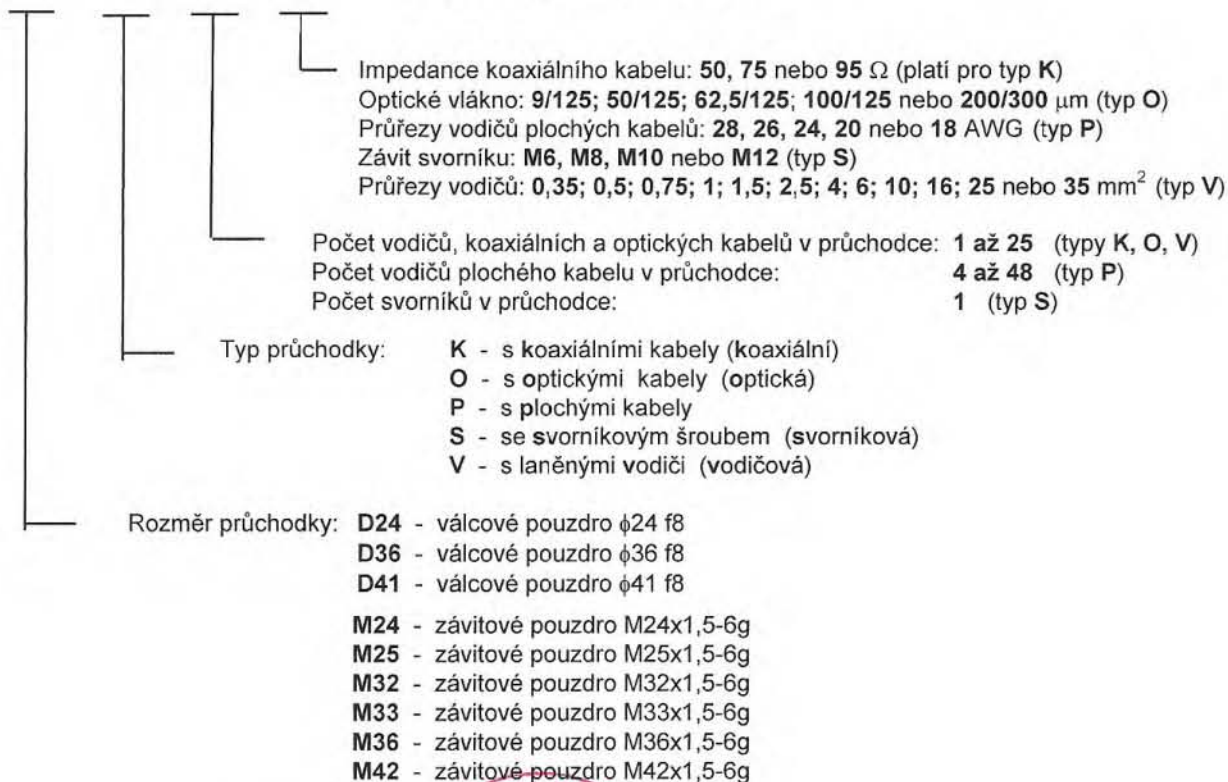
Impedance koaxiálního kabelu: **50, 75** nebo **95** $\Omega$ (platí pro typ **K**)
Optické vlákno: **9/125; 50/125; 62,5/125; 100/125** nebo **200/300** $\mu$m (typ **O**)
Průřezy vodičů plochých kabelů: **28, 26, 24, 20** nebo **18** AWG (typ **P**)
Závit svorníku: **M6, M8, M10** nebo **M12** (typ **S**)
Průřezy vodičů: **0,35; 0,5; 0,75; 1; 1,5; 2,5; 4; 6; 10; 16; 25** nebo **35** mm$^2$ (typ **V**)

Počet vodičů, koaxiálních a optických kabelů v průchodce: **1 až 25** (typy **K, O, V**)
Počet vodičů plochého kabelu v průchodce: **4 až 48** (typ **P**)
Počet svorníků v průchodce: **1** (typ **S**)

Typ průchodky: **K** - s **k**oaxiálními kabely (**k**oaxiální)
**O** - s **o**ptickými kabely (**o**ptická)
**P** - s **p**lochými kabely
**S** - se **s**vorníkovým šroubem (**s**vorníková)
**V** - s laněnými **v**odiči (**v**odičová)

Rozměr průchodky: **D24** - válcové pouzdro $\phi$24 f8
**D36** - válcové pouzdro $\phi$36 f8
**D41** - válcové pouzdro $\phi$41 f8
**M24** - závitové pouzdro M24x1,5-6g
**M25** - závitové pouzdro M25x1,5-6g
**M32** - závitové pouzdro M32x1,5-6g
**M33** - závitové pouzdro M33x1,5-6g
**M36** - závitové pouzdro M36x1,5-6g
**M42** - závitové pouzdro M42x1,5-6g